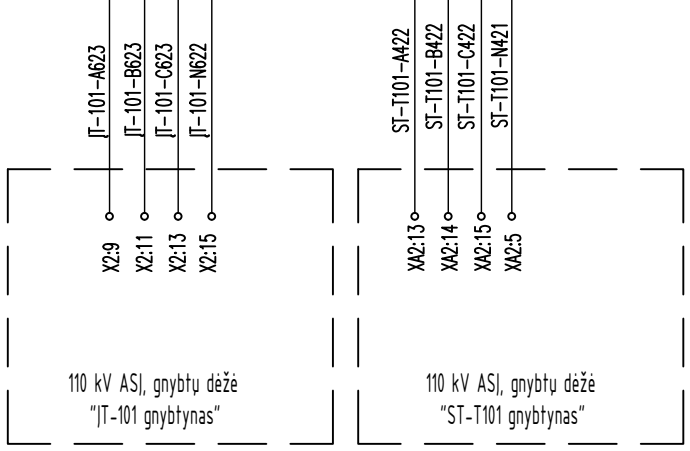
JT-101-A623
JT-101-B623
JT-101-C623
JT-101-N622

X2:9
X2:11
X2:13
X2:15

110 kV ASJ, gnybtų dėžė
"JT-101 gnybtynas"

ST-T101-A422
ST-T101-B422
ST-T101-C422
ST-T101-N421

XA2:13
XA2:14
XA2:15
XA2:5

110 kV ASJ, gnybtų dėžė
"ST-T101 gnybtynas"